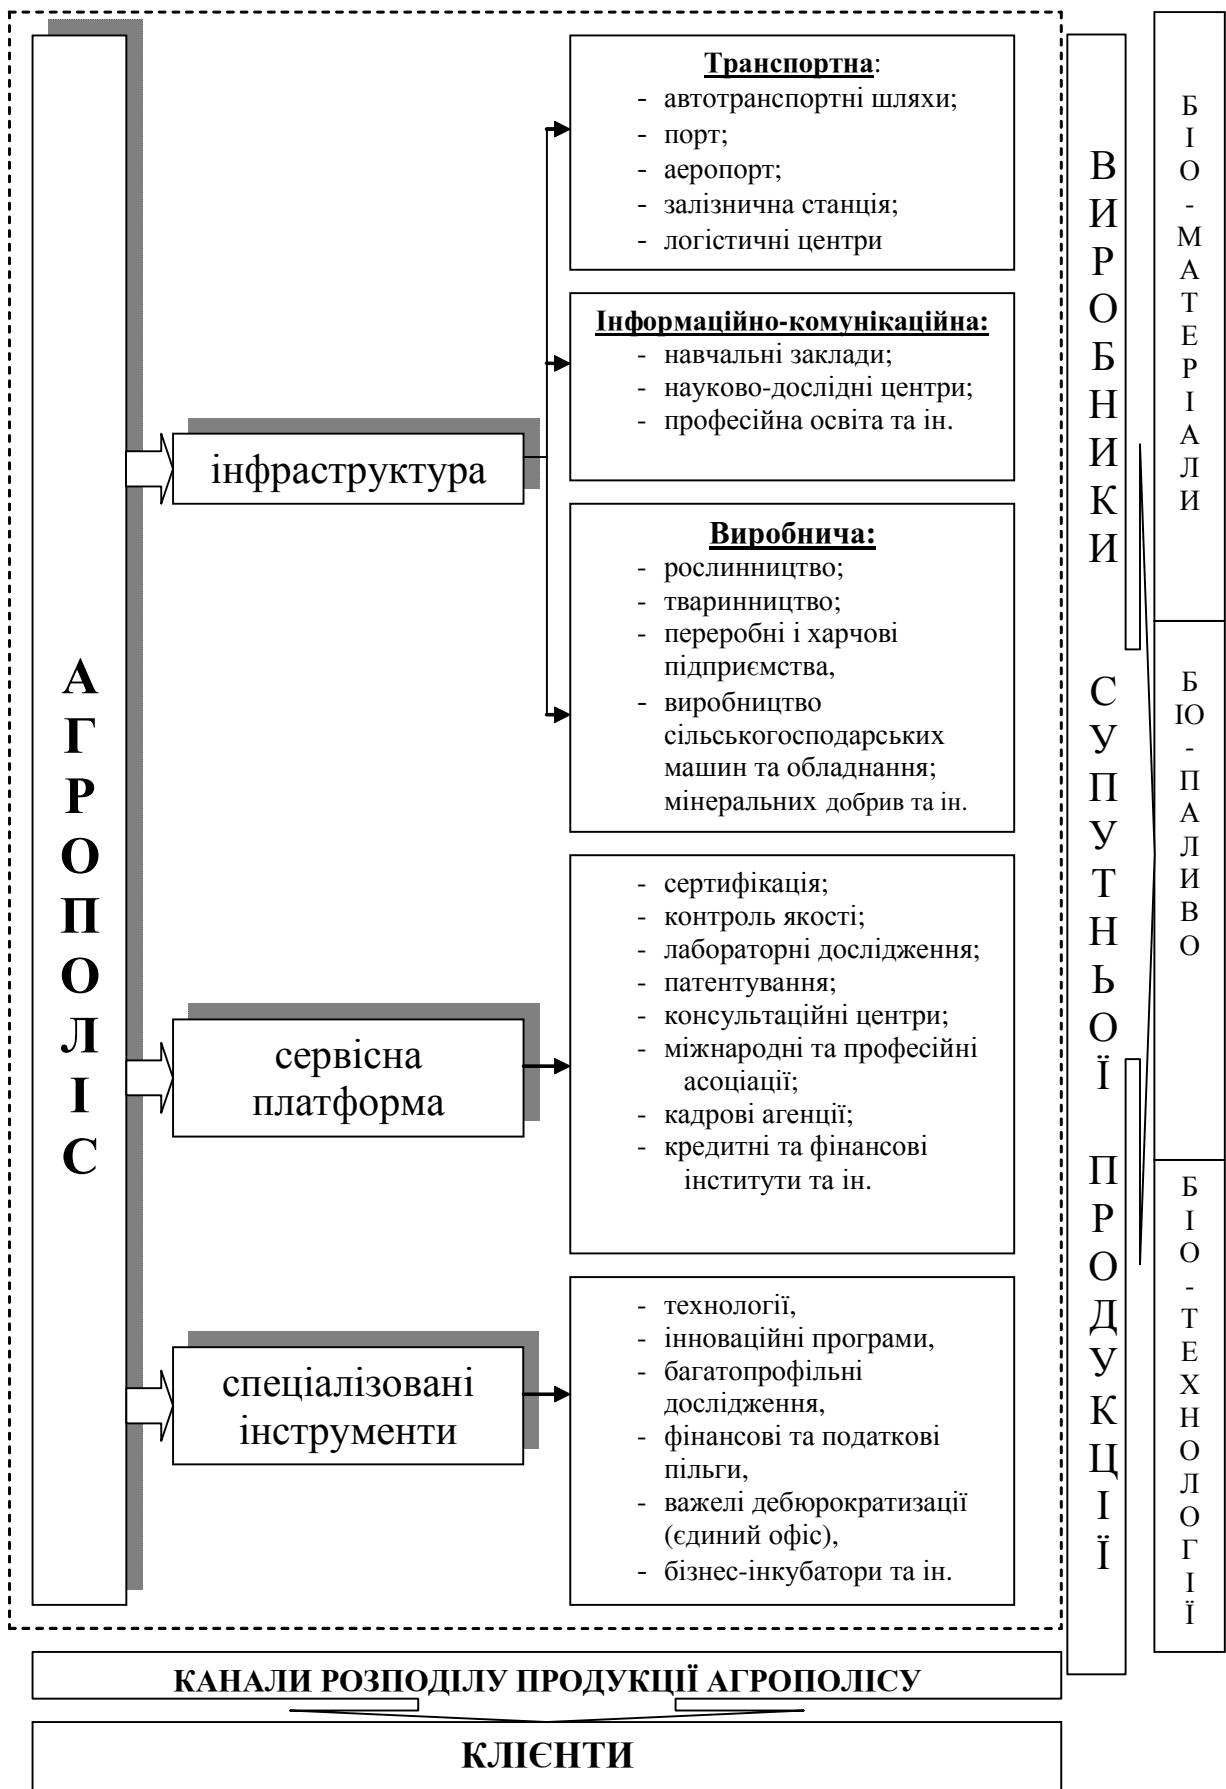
АГРОПОЛІС

інфраструктура

Транспортна:
- автотранспортні шляхи;
- порт;
- аеропорт;
- залізнична станція;
- логістичні центри

Інформаційно-комунікаційна:
- навчальні заклади;
- науково-дослідні центри;
- професійна освіта та ін.

Виробнича:
- рослинництво;
- тваринництво;
- переробні і харчові підприємства,
- виробництво сільськогосподарських машин та обладнання; мінеральних добрив та ін.

сервісна платформа

- сертифікація;
- контроль якості;
- лабораторні дослідження;
- патентування;
- консультаційні центри;
- міжнародні та професійні асоціації;
- кадрові агенції;
- кредитні та фінансові інститути та ін.

спеціалізовані інструменти

- технології,
- інноваційні програми,
- багатопрофільні дослідження,
- фінансові та податкові пільги,
- важелі дебюрократизації (єдиний офіс),
- бізнес-інкубатори та ін.

ВИРОБНИКИ СУПУТНЬОЇ ПРОДУКЦІЇ

БІО-МАТЕРІАЛИ

БІО-ПАЛИВО

БІО-ТЕХНОЛОГІЇ

КАНАЛИ РОЗПОДІЛУ ПРОДУКЦІЇ АГРОПОЛІСУ

КЛІЄНТИ